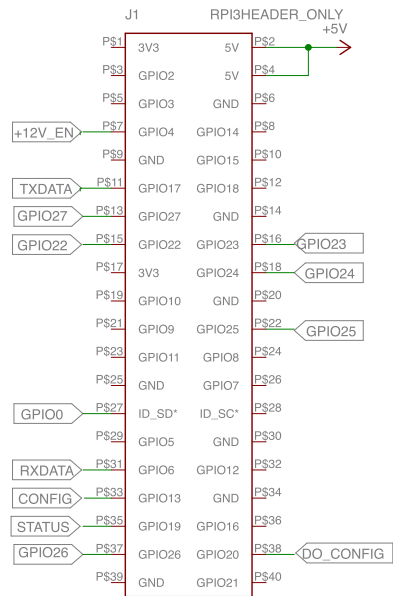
J1 RPI3HEADER_ONLY

+5V

| | | | |
|---|---|---|---|
| P$1 | 3V3 | 5V | P$2 |
| P$3 | GPIO2 | 5V | P$4 |
| P$5 | GPIO3 | GND | P$6 |
| +12V_EN P$7 | GPIO4 | GPIO14 | P$8 |
| P$9 | GND | GPIO15 | P$10 |
| TXDATA P$11 | GPIO17 | GPIO18 | P$12 |
| GPIO27 P$13 | GPIO27 | GND | P$14 |
| GPIO22 P$15 | GPIO22 | GPIO23 | P$16 GPIO23 |
| P$17 | 3V3 | GPIO24 | P$18 GPIO24 |
| P$19 | GPIO10 | GND | P$20 |
| P$21 | GPIO9 | GPIO25 | P$22 GPIO25 |
| P$23 | GPIO11 | GPIO8 | P$24 |
| P$25 | GND | GPIO7 | P$26 |
| GPIO0 P$27 | ID_SD* | ID_SC* | P$28 |
| P$29 | GPIO5 | GND | P$30 |
| RXDATA P$31 | GPIO6 | GPIO12 | P$32 |
| CONFIG P$33 | GPIO13 | GND | P$34 |
| STATUS P$35 | GPIO19 | GPIO16 | P$36 |
| GPIO26 P$37 | GPIO26 | GPIO20 | P$38 DO_CONFIG |
| P$39 | GND | GPIO21 | P$40 |